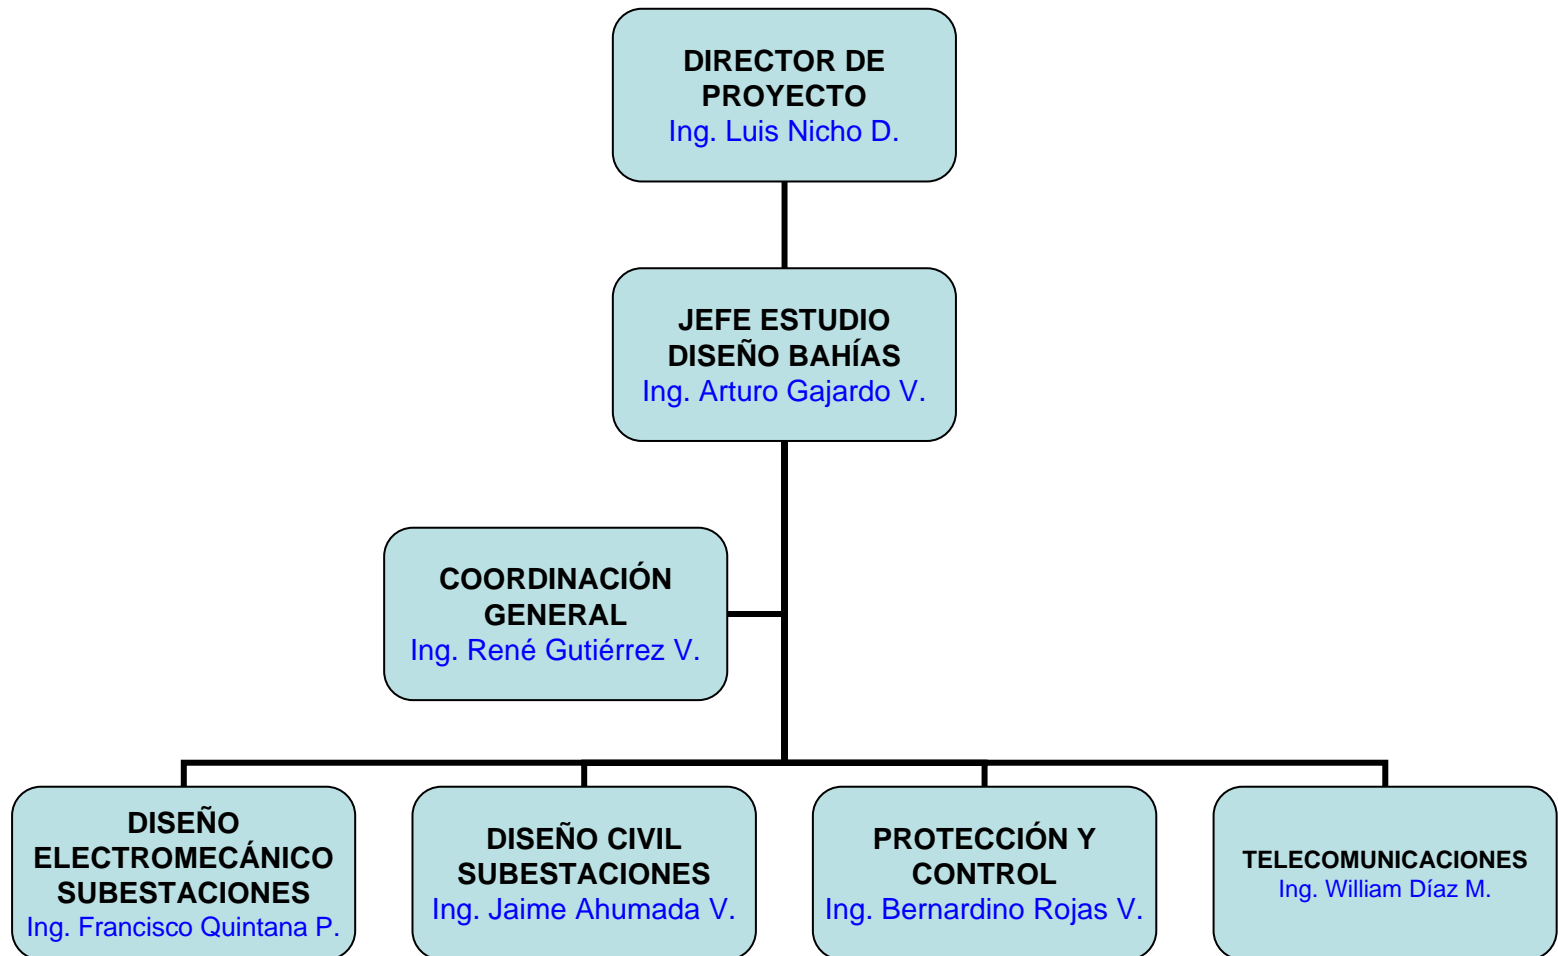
DIRECTOR DE PROYECTO
Ing. Luis Nicho D.

JEFE ESTUDIO DISEÑO BAHÍAS
Ing. Arturo Gajardo V.

COORDINACIÓN GENERAL
Ing. René Gutiérrez V.

DISEÑO ELECTROMECÁNICO SUBESTACIONES
Ing. Francisco Quintana P.

DISEÑO CIVIL SUBESTACIONES
Ing. Jaime Ahumada V.

PROTECCIÓN Y CONTROL
Ing. Bernardino Rojas V.

TELECOMUNICACIONES
Ing. William Díaz M.